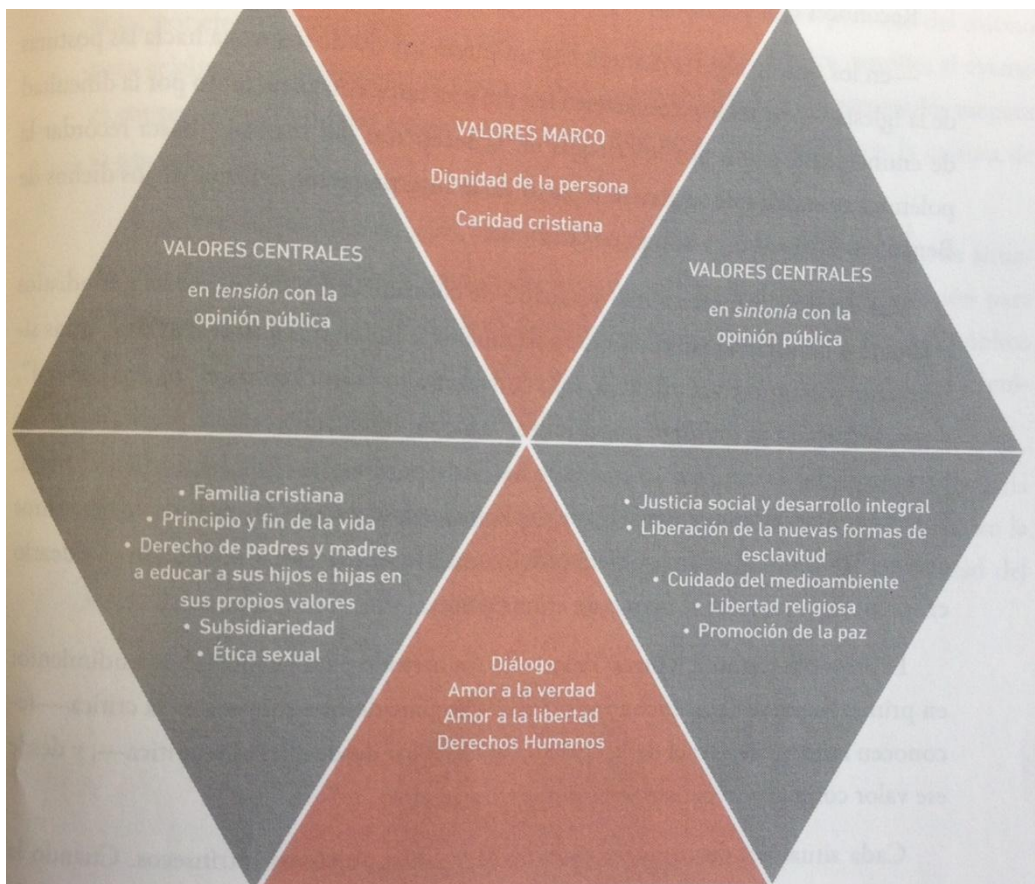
VALORES MARCO

Dignidad de la persona

Caridad cristiana

VALORES CENTRALES

en *tensión* con la opinión pública

VALORES CENTRALES

en *sintonía* con la opinión pública

• Familia cristiana
• Principio y fin de la vida
• Derecho de padres y madres a educar a sus hijos e hijas en sus propios valores
• Subsidiariedad
• Ética sexual

• Justicia social y desarrollo integral
• Liberación de la nuevas formas de esclavitud
• Cuidado del medioambiente
• Libertad religiosa
• Promoción de la paz

Diálogo
Amor a la verdad
Amor a la libertad
Derechos Humanos